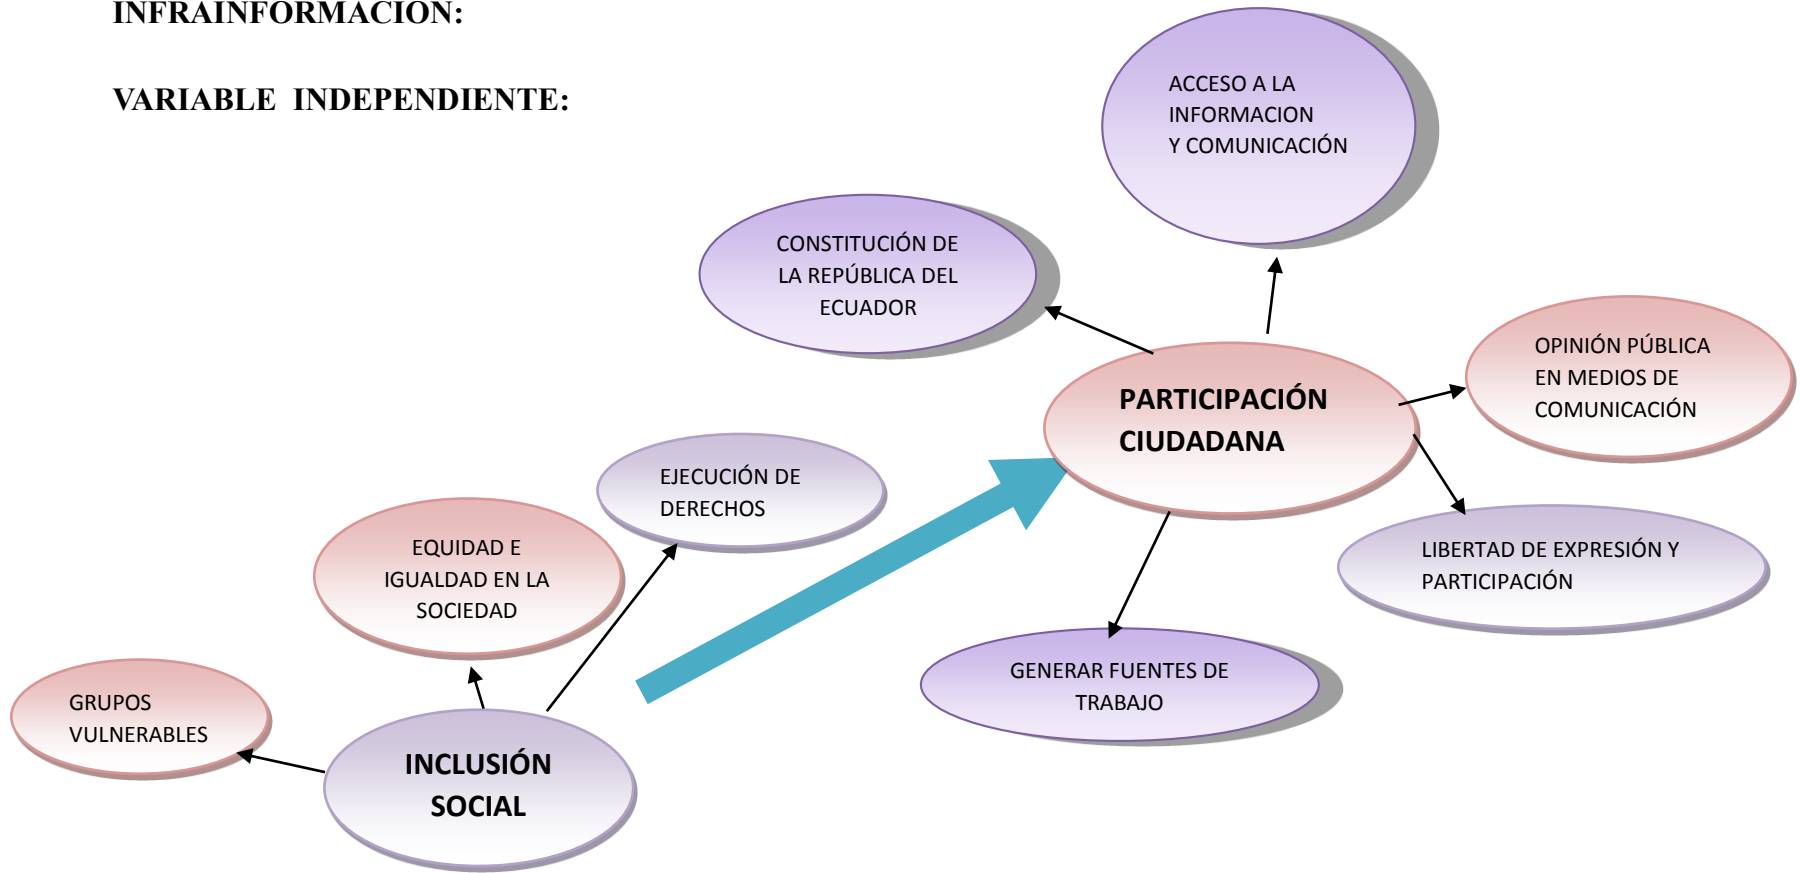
INFRAINFORMACION:

VARIABLE INDEPENDIENTE:

ACCESO A LA INFORMACION Y COMUNICACIÓN

CONSTITUCIÓN DE LA REPÚBLICA DEL ECUADOR

PARTICIPACIÓN CIUDADANA

OPINIÓN PÚBLICA EN MEDIOS DE COMUNICACIÓN

EJECUCIÓN DE DERECHOS

EQUIDAD E IGUALDAD EN LA SOCIEDAD

LIBERTAD DE EXPRESIÓN Y PARTICIPACIÓN

GENERAR FUENTES DE TRABAJO

GRUPOS VULNERABLES

INCLUSIÓN SOCIAL